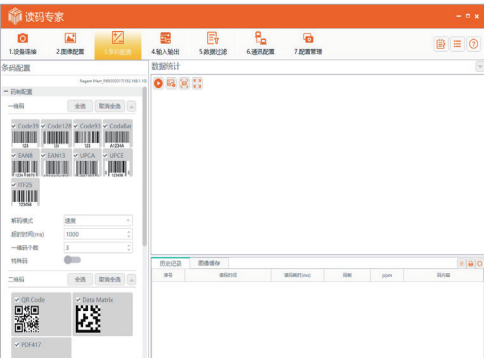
读码专家

1.设备连接
2.图像配置
3.条码配置
4.输入输出
5.数据过滤
6.通讯配置
7.配置管理

条码配置

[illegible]

码制配置

一维码
全选
取消全选

Code39
Code128
Code93
CodaBar
EAN8
EAN13
UPCA
UPCE
ITF25

解码模式 速度
超时时间(ms) 1000
一维码个数 3
特殊码

二维码
全选
取消全选

QR Code
Data Matrix
PDF417

数据统计

历史记录
图像缓存

序号
读码时间
读码耗时(ms)
码制
ppm
码内容